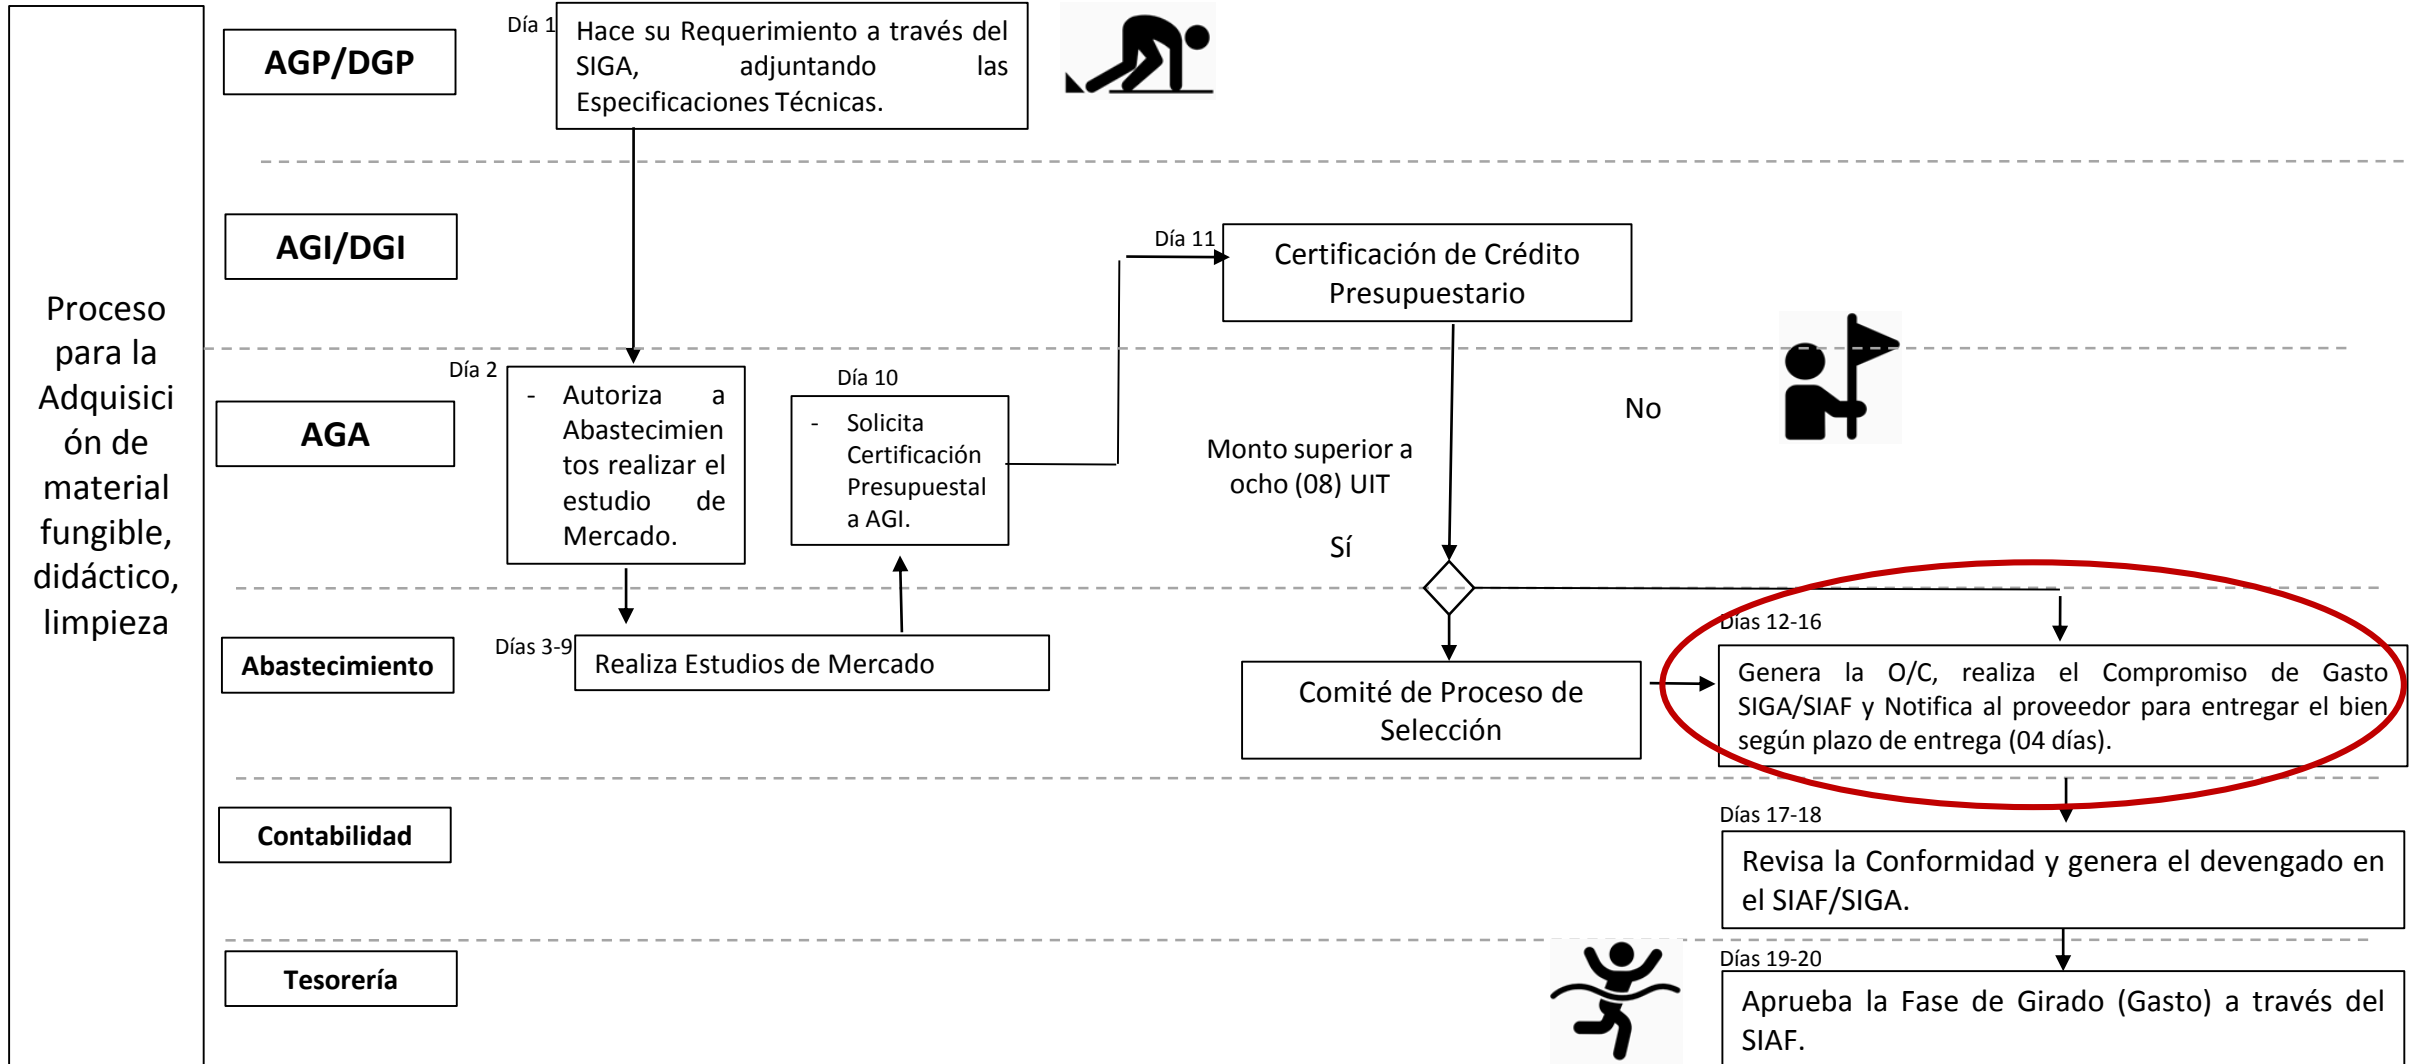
Proceso para la Adquisición de material fungible, didáctico, limpieza

AGP/DGP

Día 1

Hace su Requerimiento a través del SIGA, adjuntando las Especificaciones Técnicas.

AGI/DGI

Día 11

Certificación de Crédito Presupuestario

AGA

Día 2

- Autoriza a Abastecimientos realizar el estudio de Mercado.

Día 10

- Solicita Certificación Presupuestal a AGI.

Monto superior a ocho (08) UIT

No

Sí

Abastecimiento

Días 3-9

Realiza Estudios de Mercado

Comité de Proceso de Selección

Días 12-16

Genera la O/C, realiza el Compromiso de Gasto SIGA/SIAF y Notifica al proveedor para entregar el bien según plazo de entrega (04 días).

Contabilidad

Días 17-18

Revisa la Conformidad y genera el devengado en el SIAF/SIGA.

Tesorería

Días 19-20

Aprueba la Fase de Girado (Gasto) a través del SIAF.